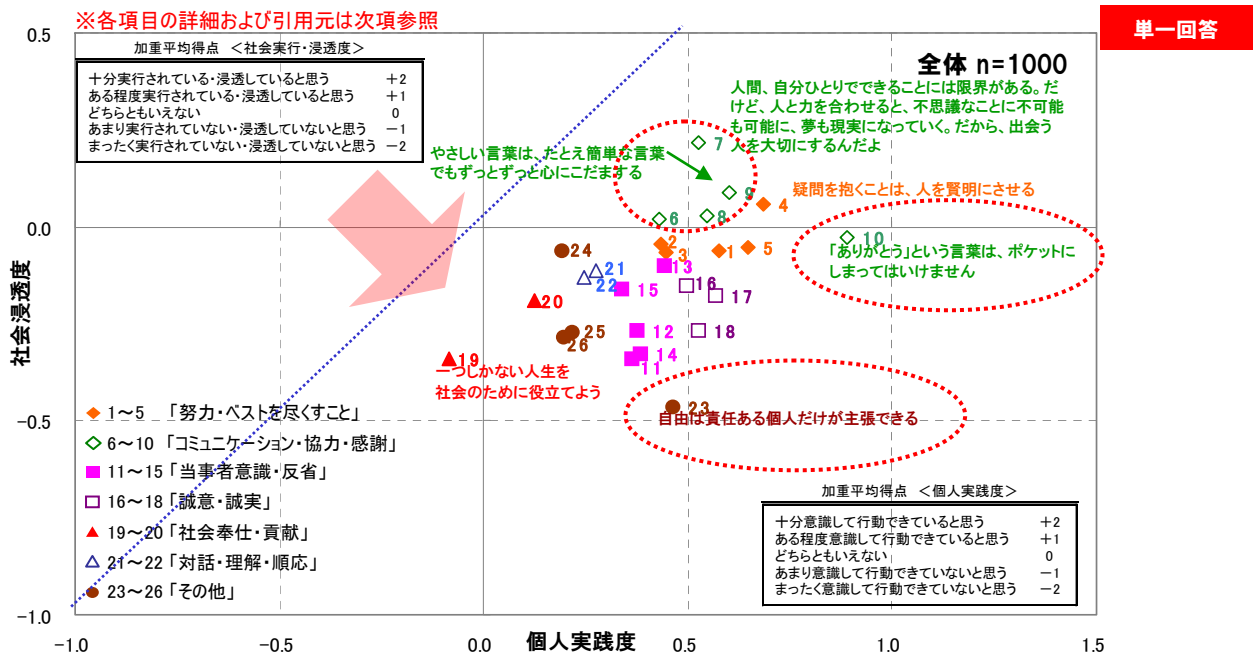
※各項目の詳細および引用元は次項参照

単一回答

加重平均得点 ＜社会実行・浸透度＞

| | |
|---|---|
| 十分実行されている・浸透していると思う | ＋2 |
| ある程度実行されている・浸透していると思う | ＋1 |
| どちらともいえない | 0 |
| あまり実行されていない・浸透していないと思う | －1 |
| まったく実行されていない・浸透していないと思う | －2 |

全体 n=1000

人間、自分ひとりでできることには限界がある。だけど、人と力を合わせると、不思議なことに不可能も可能に、夢も現実になっていく。だから、出会う人を大切にするんだよ

やさしい言葉は、たとえ簡単な言葉でもずっとずっと心にこだまする

疑問を抱くことは、人を賢明にさせる

「ありがとう」という言葉は、ポケットにしまってはいけません

一つしかない人生を社会のために役立てよう

自由は責任ある個人だけが主張できる

7 9 6 8 4 1 5 2 3 10 24 21 22 13 15 16 17 20 25 26 12 18 19 14 11 23

社会浸透度

0.5
0.0
−0.5
−1.0

−1.0 −0.5 0.0 0.5 1.0 1.5

個人実践度

1～5 「努力・ベストを尽くすこと」
6～10 「コミュニケーション・協力・感謝」
11～15「当事者意識・反省」
16～18「誠意・誠実」
19～20「社会奉仕・貢献」
21～22「対話・理解・順応」
23～26「その他」

加重平均得点 ＜個人実践度＞

| | |
|---|---|
| 十分意識して行動できていると思う | ＋2 |
| ある程度意識して行動できていると思う | ＋1 |
| どちらともいえない | 0 |
| あまり意識して行動できていないと思う | －1 |
| まったく意識して行動できていないと思う | －2 |